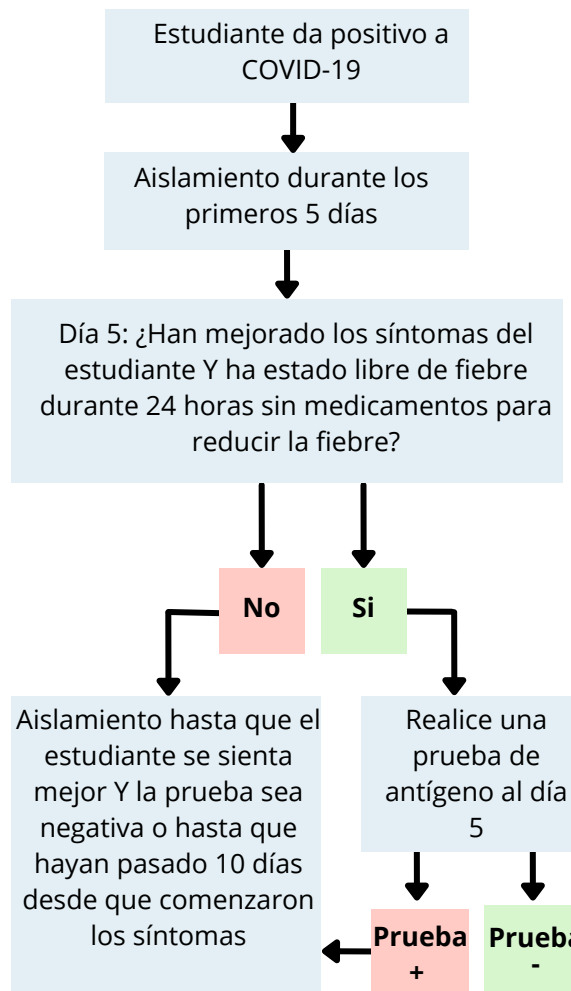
Estudiante da positivo a COVID-19

Aislamiento durante los primeros 5 días

Día 5: ¿Han mejorado los síntomas del estudiante Y ha estado libre de fiebre durante 24 horas sin medicamentos para reducir la fiebre?

No

Si

Aislamiento hasta que el estudiante se sienta mejor Y la prueba sea negativa o hasta que hayan pasado 10 días desde que comenzaron los síntomas

Realice una prueba de antígeno al día 5

Prueba +

Prueba -